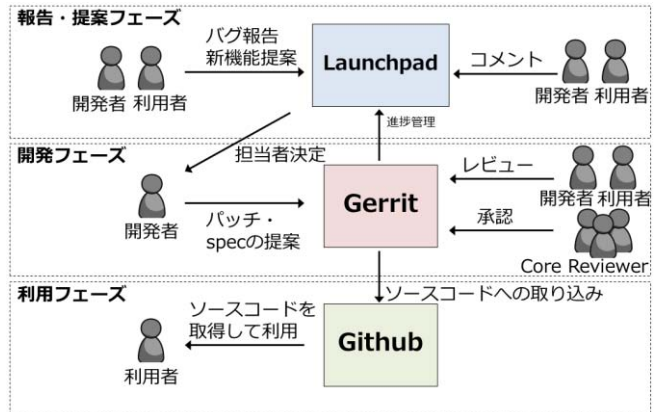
報告・提案フェーズ

開発者 利用者

バグ報告
新機能提案

Launchpad

コメント

開発者 利用者

進捗管理

開発フェーズ

担当者決定

開発者

パッチ・
specの提案

Gerrit

レビュー

開発者 利用者

承認

Core Reviewer

利用フェーズ

ソースコードへの取り込み

ソースコードを
取得して利用

利用者

Github